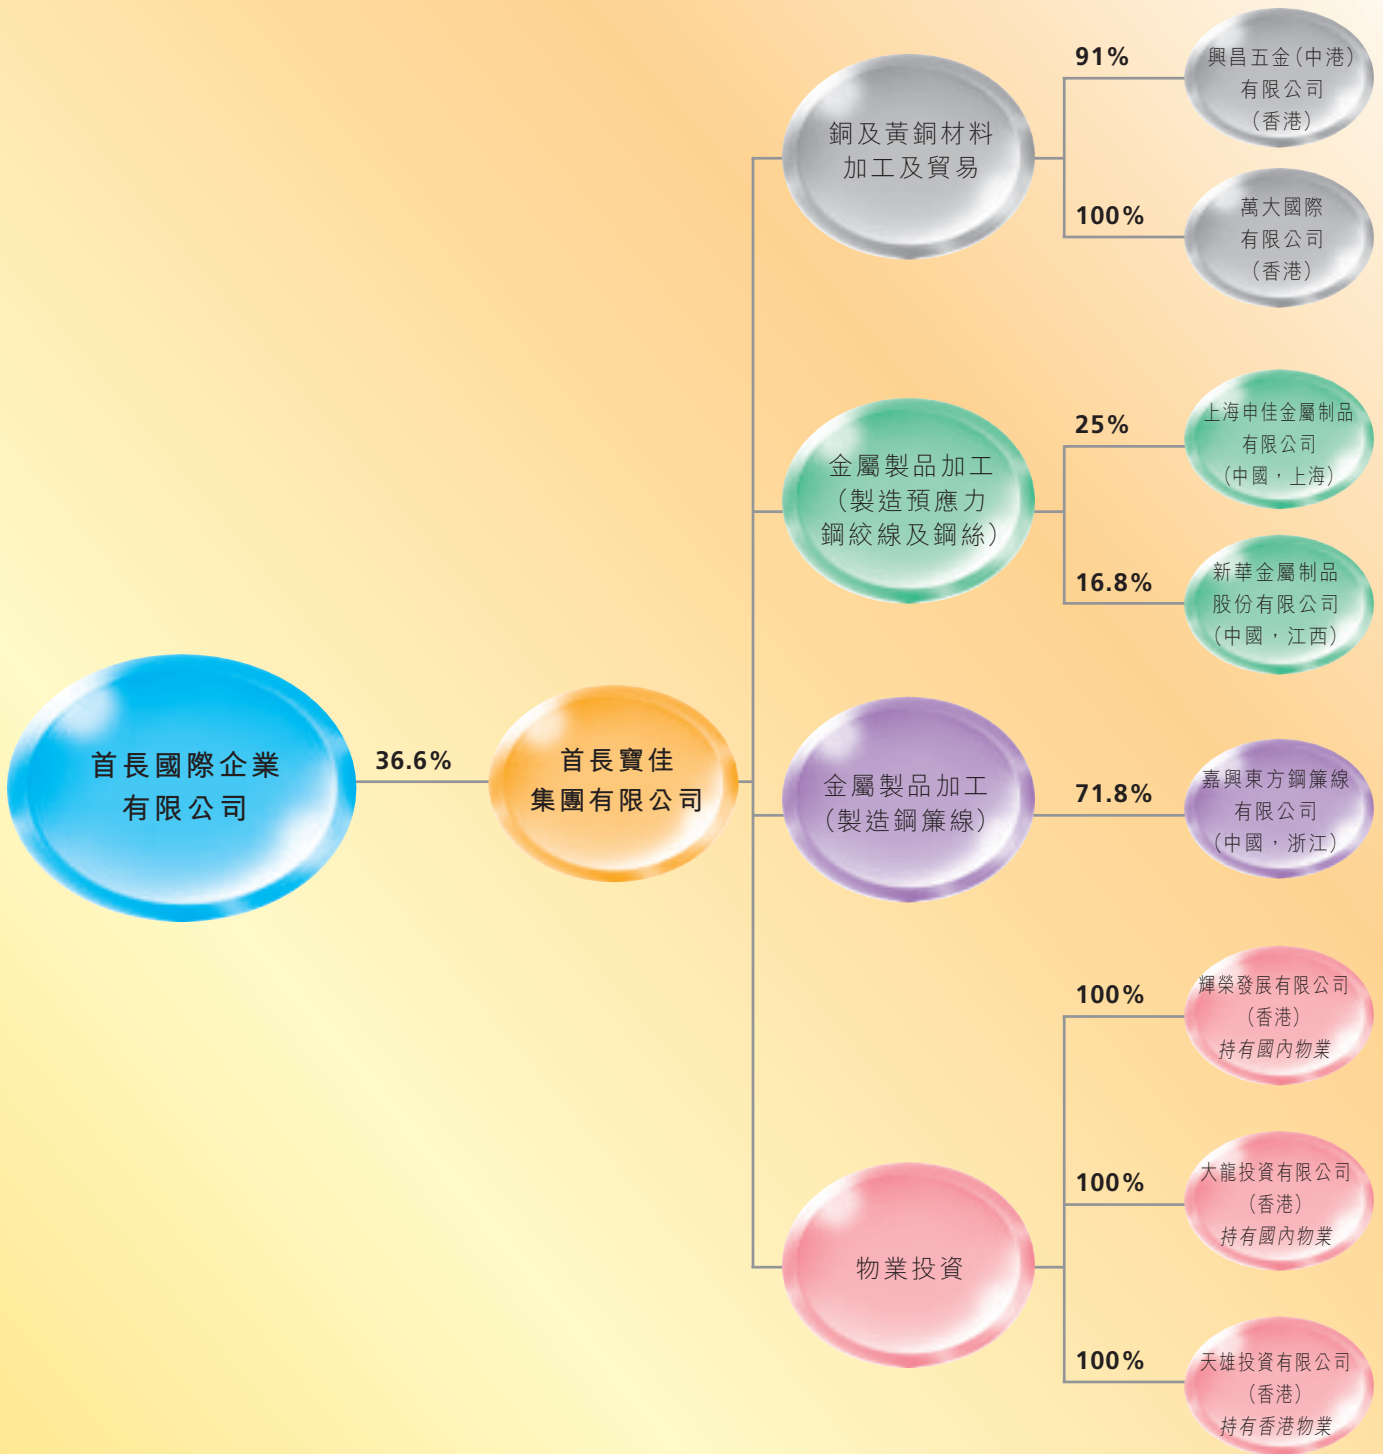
首長國際企業有限公司

36.6%

首長寶佳集團有限公司

銅及黃銅材料加工及貿易

91%

興昌五金(中港)有限公司(香港)

100%

萬大國際有限公司(香港)

金屬製品加工(製造預應力鋼絞線及鋼絲)

25%

上海申佳金屬制品有限公司(中國,上海)

16.8%

新華金屬制品股份有限公司(中國,江西)

金屬製品加工(製造鋼簾線)

71.8%

嘉興東方鋼簾線有限公司(中國,浙江)

物業投資

100%

輝榮發展有限公司(香港)持有國內物業

100%

大龍投資有限公司(香港)持有國內物業

100%

天雄投資有限公司(香港)持有香港物業